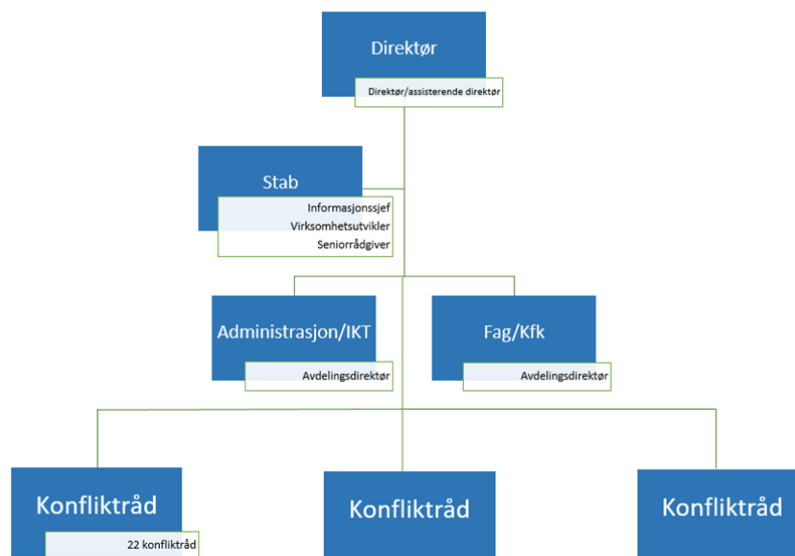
Direktør
Direktør/assisterende direktør

Stab
Informasjonssjef
Virksomhetsutvikler
Seniorrådgiver

Administrasjon/IKT
Avdelingsdirektør

Fag/Kfk
Avdelingsdirektør

Konfliktråd
22 konfliktråd

Konfliktråd

Konfliktråd